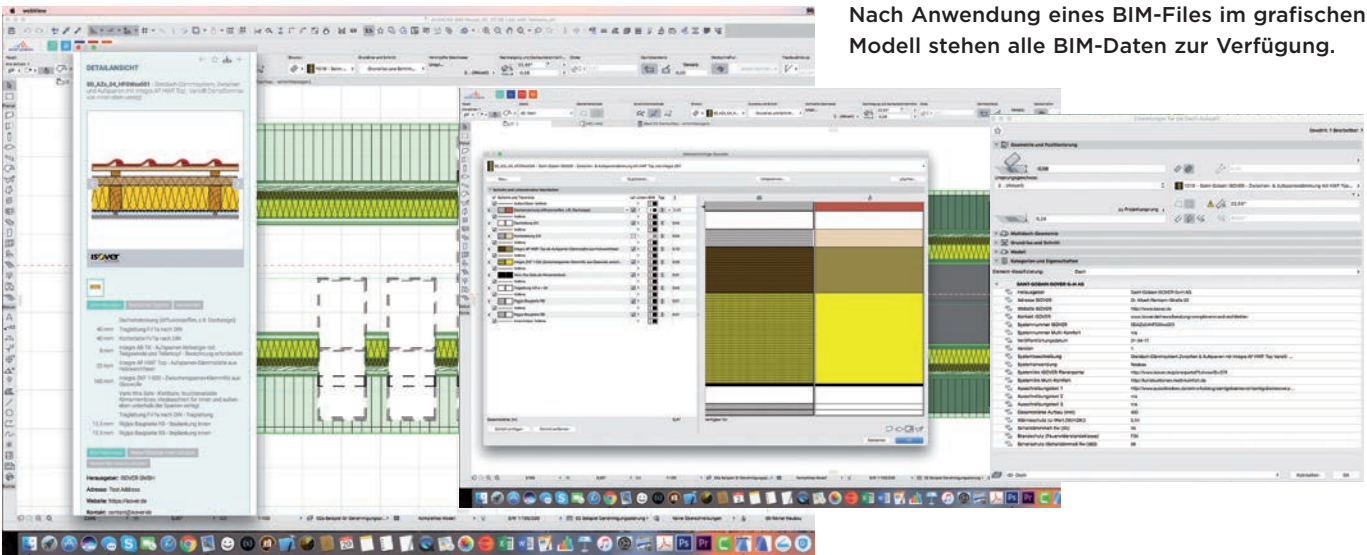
Nach Anwendung eines BIM-Files im grafischen Modell stehen alle BIM-Daten zur Verfügung.

DETAILANSICHT

ISOVER

Herausgeber: ISOVER GMBH

Adresse: Test Address

Website: https://isover.de

Kontakt: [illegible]

SAINT-GOBAIN ISOVER G+H AG